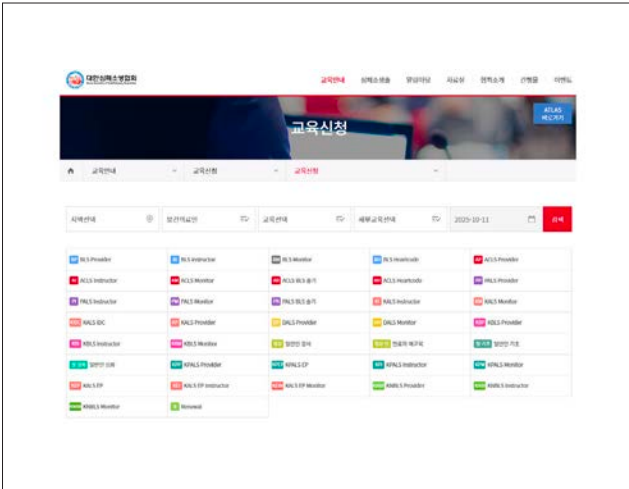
대한심폐소생협회

교육안내 심폐소생술 뮤상마당 자료실 협회소개 신청현황 마이페이지

ATLAS 바로가기

교육신청

교육안내 교육신청 교육신청

지역선택 일련교육기관 교육선택 세부교육선택 2025-10-11 검색

| | | | | |
|---|---|---|---|---|
| BLS Provider | BLS Instructor | BLS Monitor | BLS Heartcode | ACLS Provider |
| ACLS Instructor | ACLS Monitor | ACLS BLS 솔가 | ACLS Heartcode | PALS Provider |
| PALS Instructor | PALS Monitor | PALS BLS 솔가 | KALS Instructor | KALS Monitor |
| KALS IDC | KALS Provider | DALS Provider | DALS Monitor | KBLS Provider |
| KBLS Instructor | KBLS Monitor | 일반인 강사 | 일반인 재교육 | 일반인 기초 |
| 일반인 심화 | KPALS Provider | KPALS CP | KPALS Instructor | KPALS Monitor |
| KALS EP | KALS EP Instructor | KALS EP Monitor | KNBLS Provider | KNBLS Instructor |
| KNBLS Monitor | Renewal | | | |